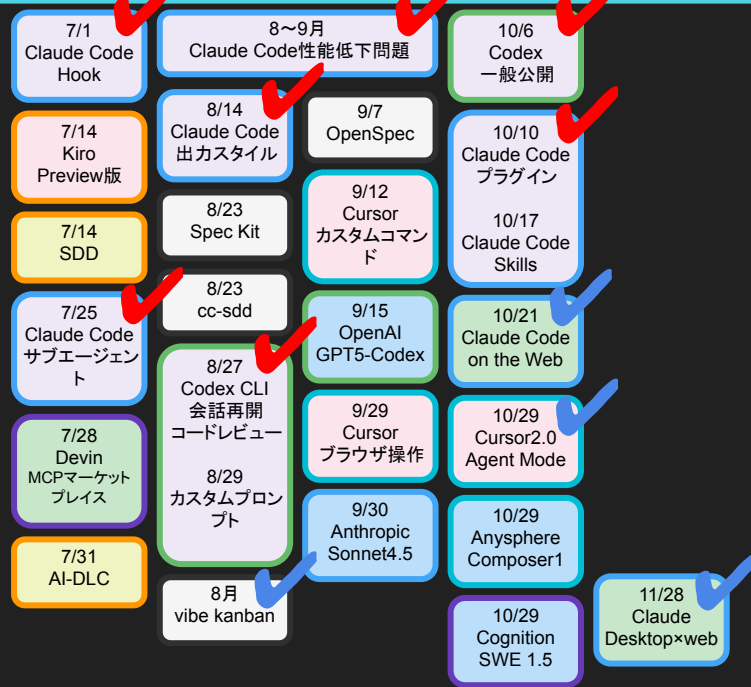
7/1
Claude Code
Hook

7/14
Kiro
Preview版

7/14
SDD

7/25
Claude Code
サブエージェント

7/28
Devin
MCPマーケット
プレイス

7/31
AI-DLC

8〜9月
Claude Code性能低下問題

8/14
Claude Code
出力スタイル

8/23
Spec Kit

8/23
cc-sdd

8/27
Codex CLI
会話再開
コードレビュー

8/29
カスタムプロンプト

8月
vibe kanban

9/7
OpenSpec

9/12
Cursor
カスタムコマンド

9/15
OpenAI
GPT5-Codex

9/29
Cursor
ブラウザ操作

9/30
Anthropic
Sonnet4.5

10/6
Codex
一般公開

10/10
Claude Code
プラグイン

10/17
Claude Code
Skills

10/21
Claude Code
on the Web

10/29
Cursor2.0
Agent Mode

10/29
Anysphere
Composer1

10/29
Cognition
SWE 1.5

11/28
Claude
Desktop×web